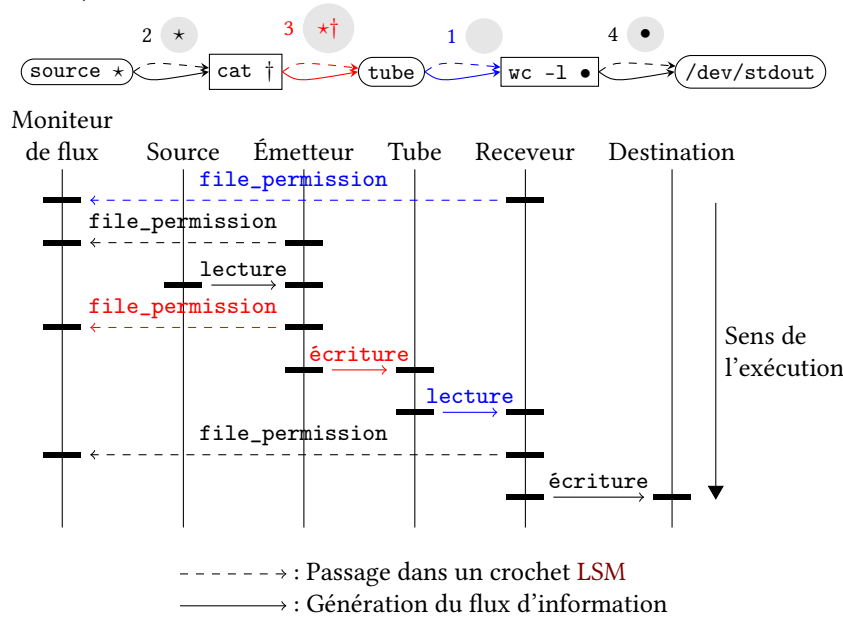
2 $\star$ 3 $\star\dagger$ 1 4 $\bullet$

source $\star$ cat $\dagger$ tube wc -l $\bullet$ /dev/stdout

Moniteur de flux Source Émetteur Tube Receveur Destination

file_permission

file_permission

lecture

file_permission

écriture

lecture

file_permission

écriture

Sens de l'exécution

: Passage dans un crochet LSM

: Génération du flux d'information